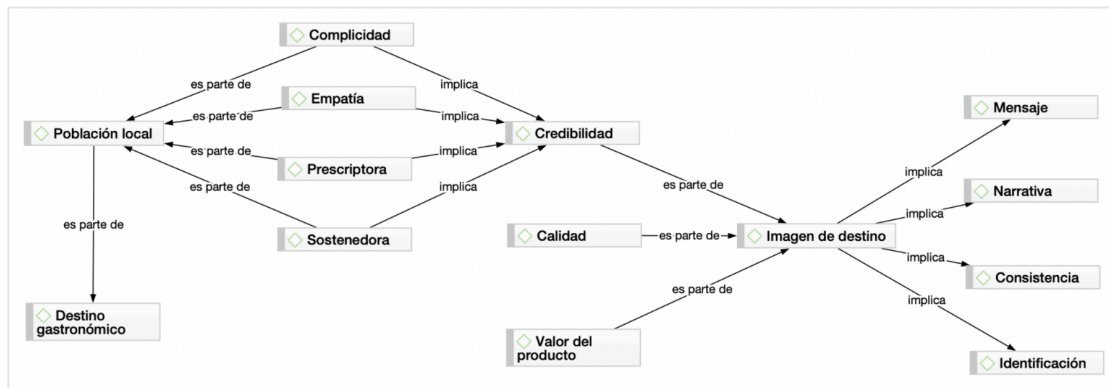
Complicidad
es parte de
implica
Empatía
es parte de
implica
Población local
Credibilidad
Prescriptora
es parte de
implica
es parte de
implica
Sostenedora
Mensaje
implica
Narrativa
implica
es parte de
es parte de
Calidad
es parte de
Imagen de destino
implica
Consistencia
es parte de
implica
Destino gastronómico
Valor del producto
Identificación